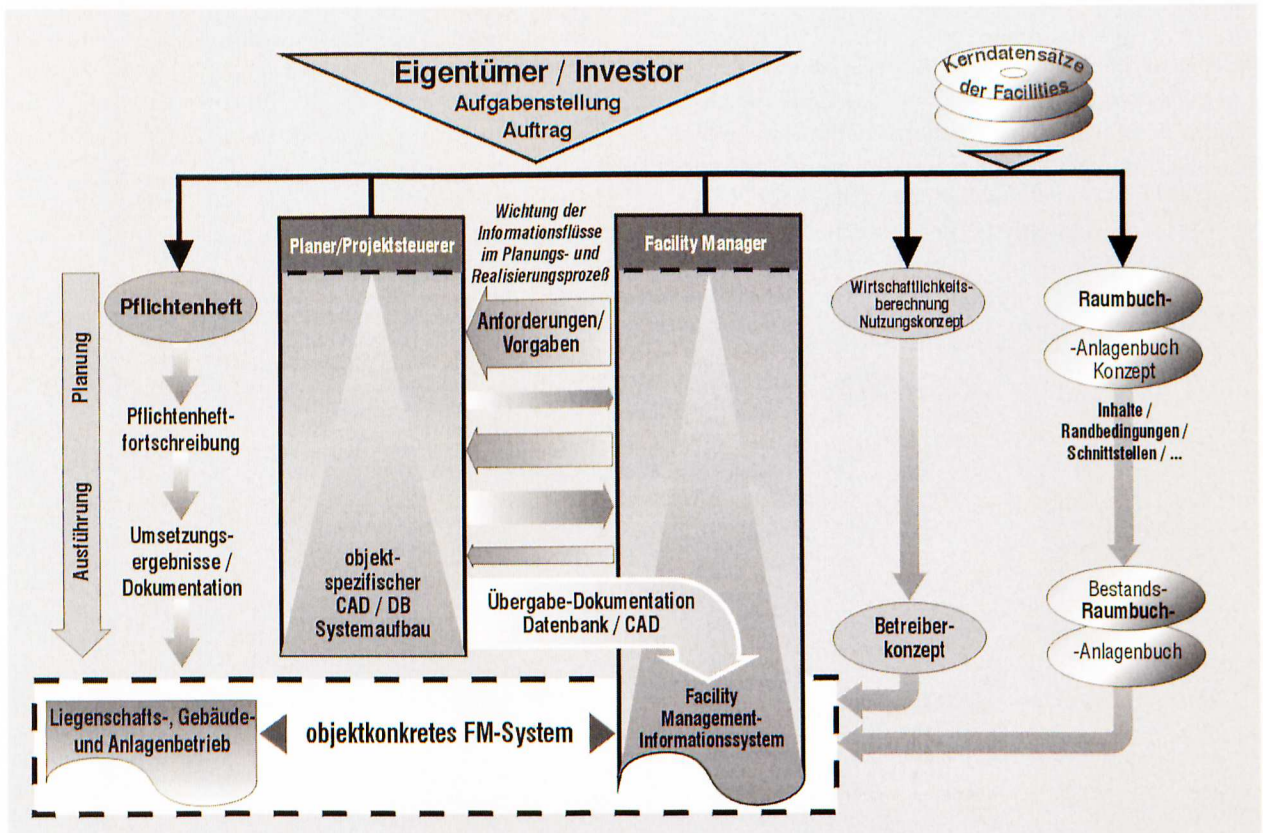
Eigentümer / Investor
Aufgabenstellung
Auftrag

Kerndatensätze der Facilities

Planung

Ausführung

Pflichtenheft

Pflichtenheftfortschreibung

Umsetzungsergebnisse / Dokumentation

Planer/Projektsteuerer

objektspezifischer CAD / DB Systemaufbau

Wichtung der Informationsflüsse im Planungs- und Realisierungsprozeß

Anforderungen/ Vorgaben

Übergabe-Dokumentation Datenbank / CAD

Facility Manager

Facility Management-Informationssystem

Wirtschaftlichkeitsberechnung Nutzungskonzept

Betreiberkonzept

Raumbuch-
-Anlagenbuch Konzept

Inhalte / Randbedingungen / Schnittstellen / ...

Bestands-
Raumbuch-
-Anlagenbuch

Liegenschafts-, Gebäude- und Anlagenbetrieb

objektkonkretes FM-System